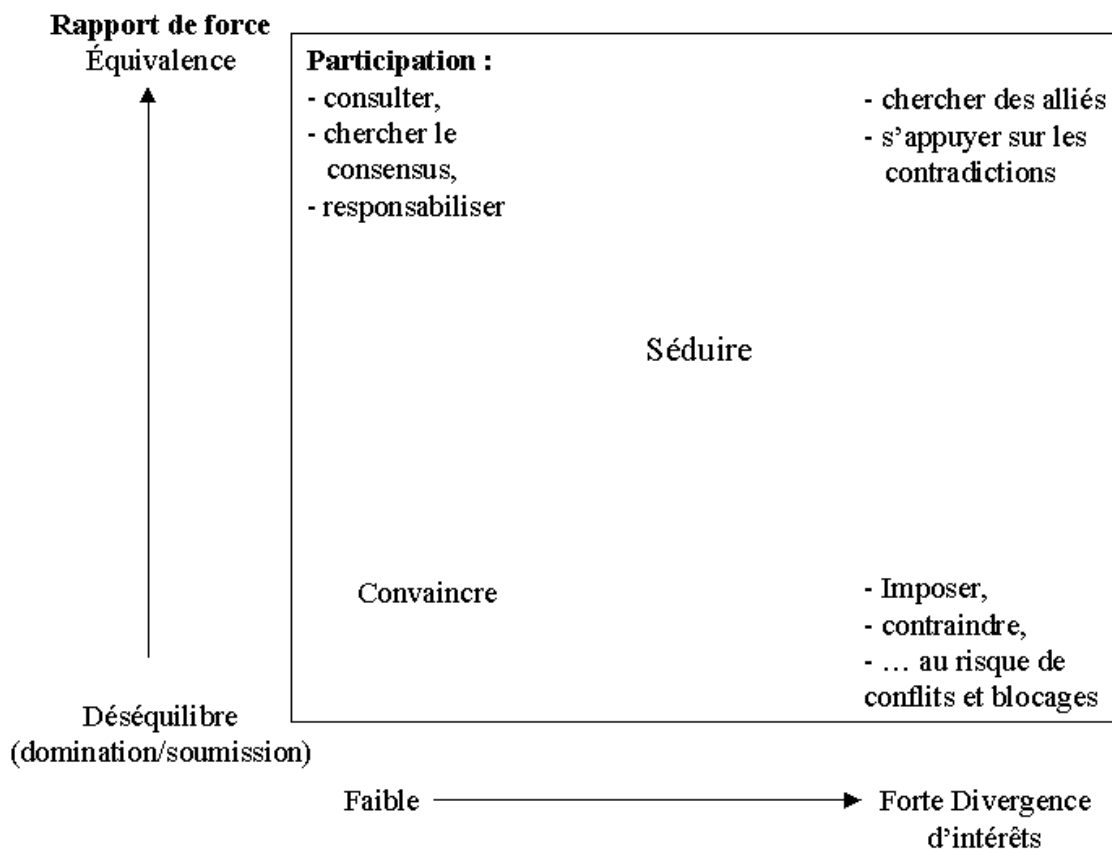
**Rapport de force**
Équivalence

**Participation :**
- consulter,
- chercher le consensus,
- responsabiliser

- chercher des alliés
- s'appuyer sur les contradictions

Séduire

Convaincre

- Imposer,
- contraindre,
- … au risque de conflits et blocages

Déséquilibre
(domination/soumission)

Faible

Forte Divergence d'intérêts